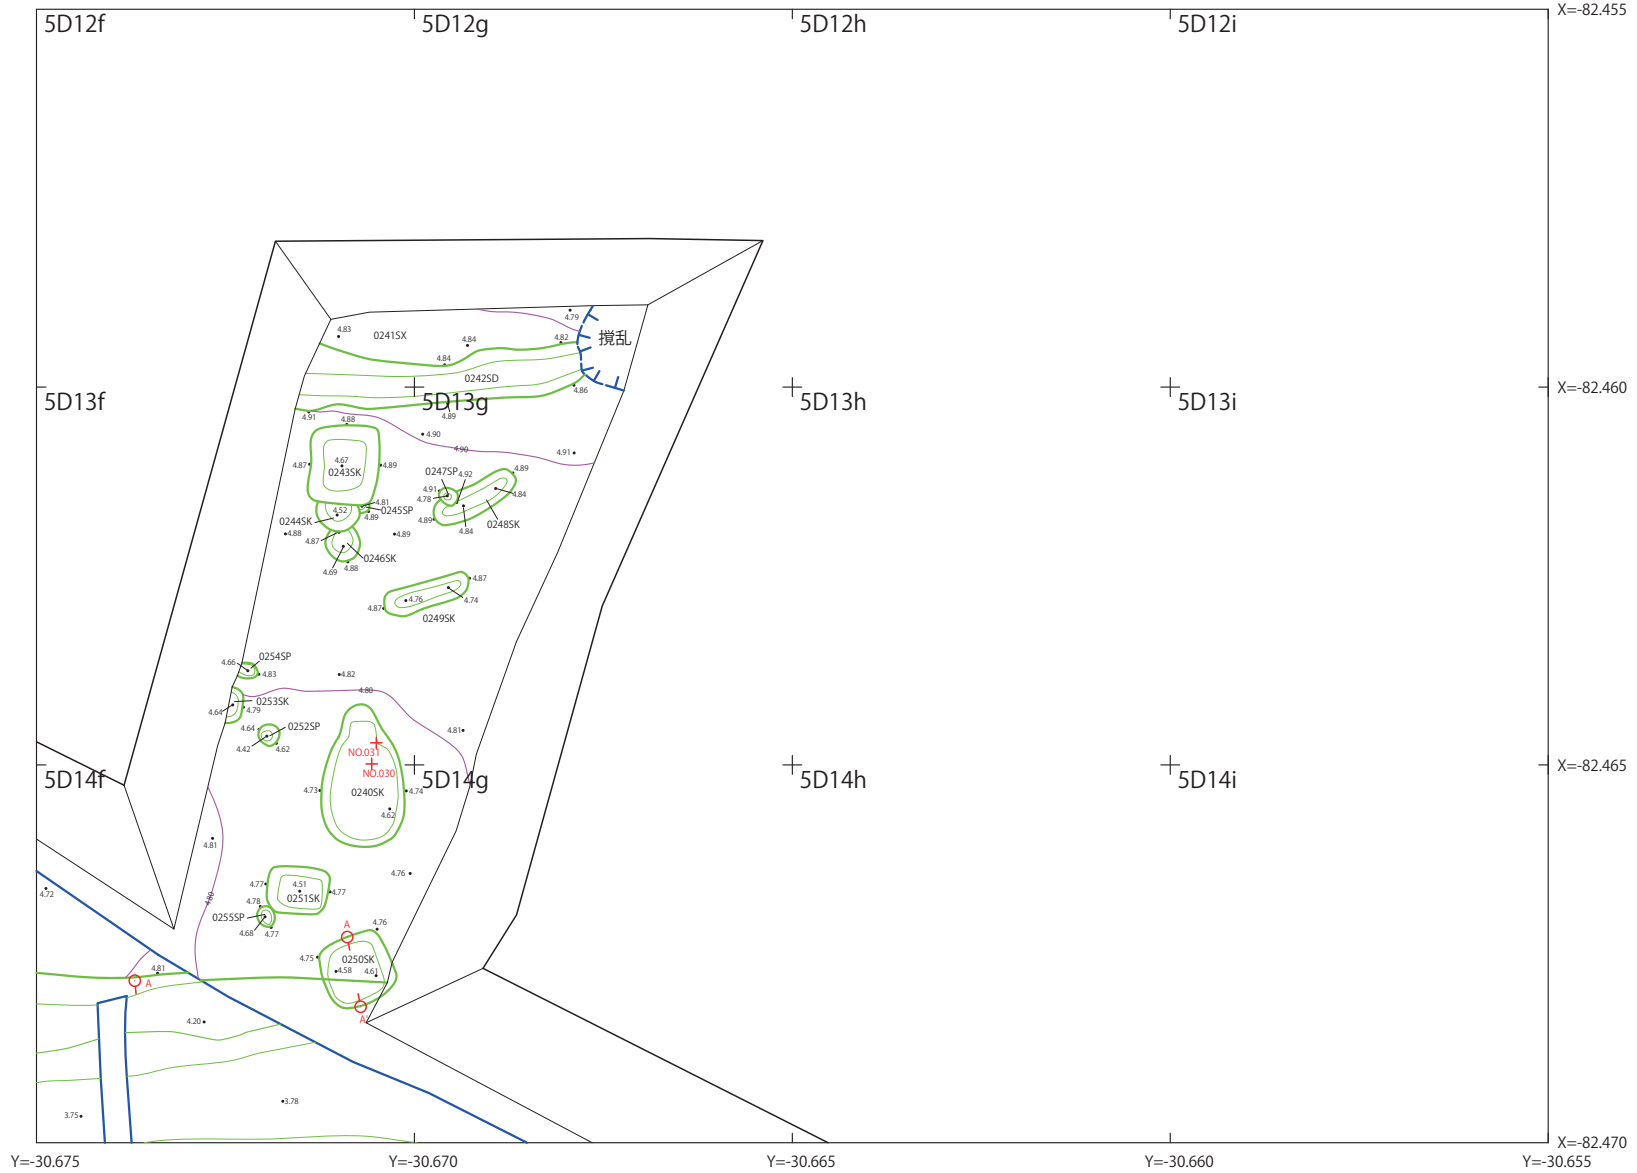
5D12f
5D12g
5D12h
5D12i
X=-82.455

4.79
4.83
0241SX
4.84
4.82
撹乱
4.84
0242SD
4.86
5D13f
5D13g
5D13h
5D13i
X=-82.460
4.91
4.88
4.89
4.90
4.90
4.91
4.87
4.67
0243SK
4.89
0247SP
4.92
4.89
4.91
4.78
4.84
4.81
4.52
0245SP
4.89
4.89
0248SK
0244SK
4.88
4.84
4.87
4.89
0246SK
4.69
4.88
4.87
4.76
4.74
4.87
0249SK
4.66
0254SP
4.83
4.82
4.80
0253SK
4.64
4.79
4.64
0252SP
4.81
4.42
4.62
NO.031
NO.030
5D14f
5D14g
5D14h
5D14i
X=-82.465
4.73
0240SK
4.74
4.62
4.81
4.76
4.72
4.77
4.51
0251SK
4.77
4.80
4.78
0255SP
4.68
4.77
A
4.76
4.75
0250SK
4.58
4.61
4.81
A
A
4.20
3.78
3.75
X=-82.470
Y=-30.675
Y=-30.670
Y=-30.665
Y=-30.660
Y=-30.655